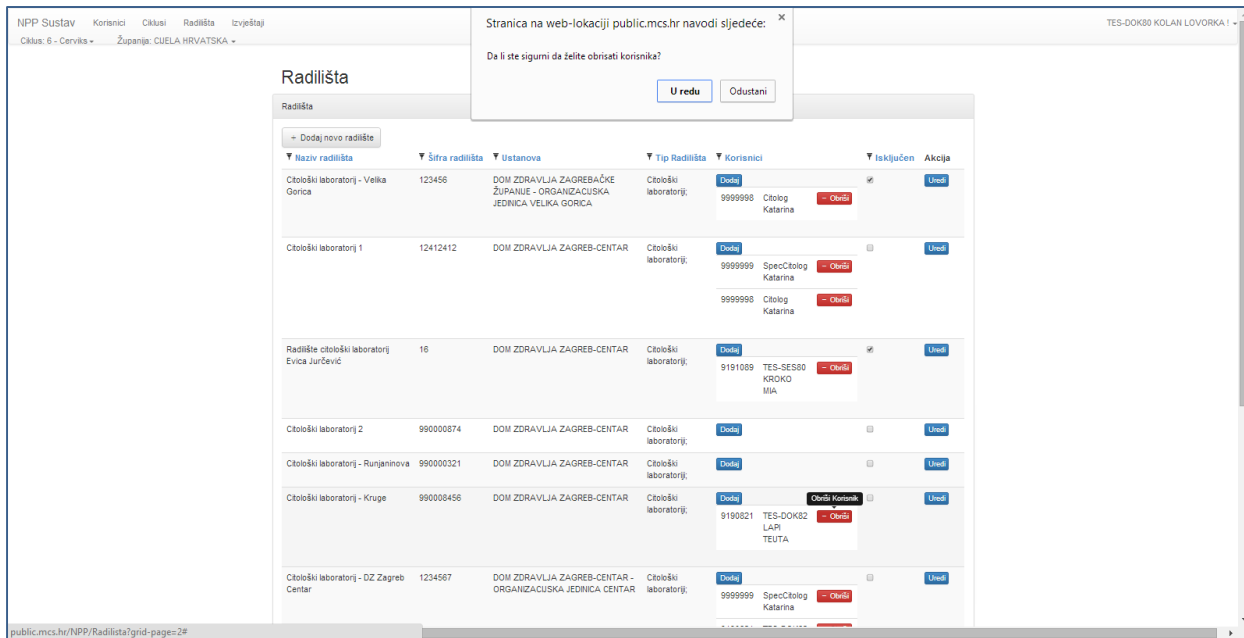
NPP Sustav Korisnici Ciklusi Radilišta Izvještaji
Ciklus: 6 - Cerviks ▾ Županija: CIJELA HRVATSKA ▾

TES-DOK80 KOLAN LOVORKA ! ▾

Stranica na web-lokaciji public.mcs.hr navodi sljedeće: ×

Da li ste sigurni da želite obrisati korisnika?

U redu Odustani

Radilišta

Radilišta

+ Dodaj novo radilište

| Naziv radilišta | Šifra radilišta | Ustanova | Tip Radilišta | Korisnici | Isključen | Akcija |
|---|---|---|---|---|---|---|
| Citološki laboratorij - Velika Gorica | 123456 | DOM ZDRAVLJA ZAGREBAČKE ŽUPANIJE - ORGANIZACIJSKA JEDINICA VELIKA GORICA | Citološki laboratorij; | Dodaj 9999998 Citolog Katarina − Obriši | ☑ | Uredi |
| Citološki laboratorij 1 | 12412412 | DOM ZDRAVLJA ZAGREB-CENTAR | Citološki laboratorij; | Dodaj 9999999 SpecCitolog Katarina − Obriši 9999998 Citolog Katarina − Obriši | ☐ | Uredi |
| Radilište citološki laboratorij Evica Jurčević | 16 | DOM ZDRAVLJA ZAGREB-CENTAR | Citološki laboratorij; | Dodaj 9191089 TES-SES80 KROKO MIA − Obriši | ☑ | Uredi |
| Citološki laboratorij 2 | 990000874 | DOM ZDRAVLJA ZAGREB-CENTAR | Citološki laboratorij; | Dodaj | ☐ | Uredi |
| Citološki laboratorij - Runjaninova | 990000321 | DOM ZDRAVLJA ZAGREB-CENTAR | Citološki laboratorij; | Dodaj | ☐ | Uredi |
| Citološki laboratorij - Kruge | 990008456 | DOM ZDRAVLJA ZAGREB-CENTAR | Citološki laboratorij; | Dodaj Obriši Korisnik 9190821 TES-DOK82 LAPI TEUTA − Obriši | ☐ | Uredi |
| Citološki laboratorij - DZ Zagreb Centar | 1234567 | DOM ZDRAVLJA ZAGREB-CENTAR - ORGANIZACIJSKA JEDINICA CENTAR | Citološki laboratorij; | Dodaj 9999999 SpecCitolog Katarina − Obriši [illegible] | ☐ | Uredi |

public.mcs.hr/NPP/Radilista?grid-page=2#